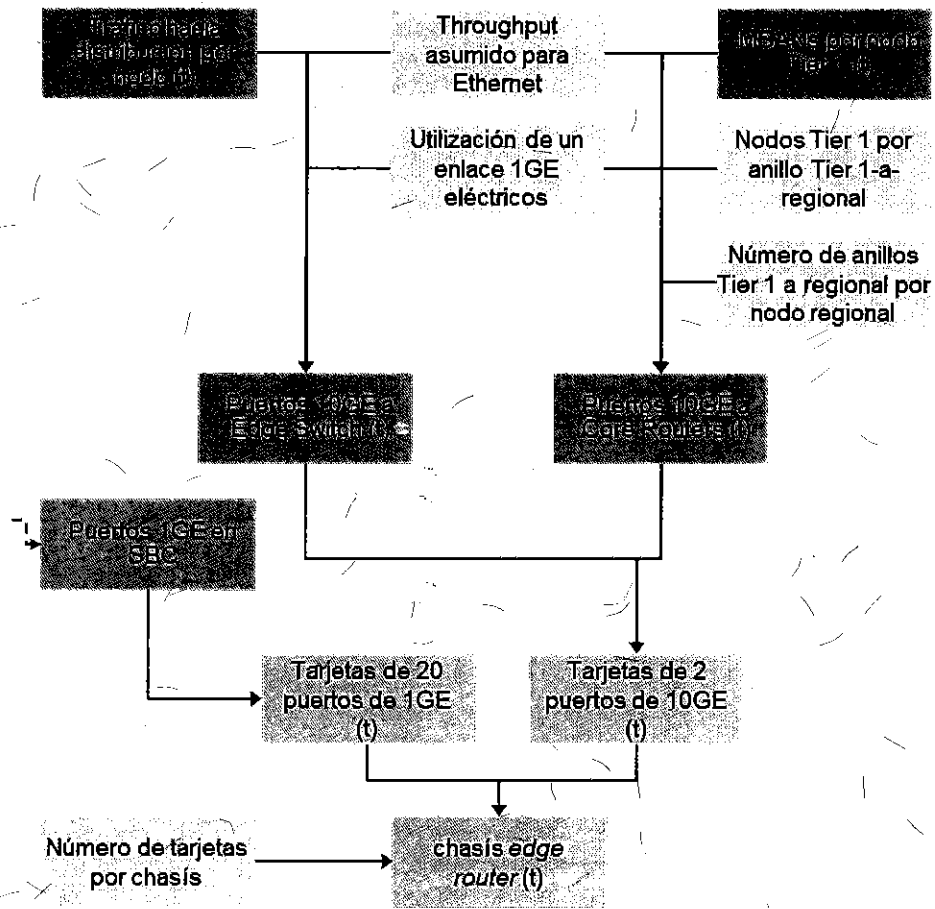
Tráfico hacia distribución por nodo (t)

Throughput asumido para Ethernet

MSANs por nodo Tier 1 (t)

Utilización de un enlace 1GE eléctricos

Nodos Tier 1 por anillo Tier 1-a-regional

Número de anillos Tier 1 a regional por nodo regional

Puertos 10GE a Edge Switch (t)

Puertos 10GE a Core Routers (t)

Puertos 1GE en SBC

Tarjetas de 20 puertos de 1GE (t)

Tarjetas de 2 puertos de 10GE (t)

Número de tarjetas por chasís

chasís *edge router* (t)